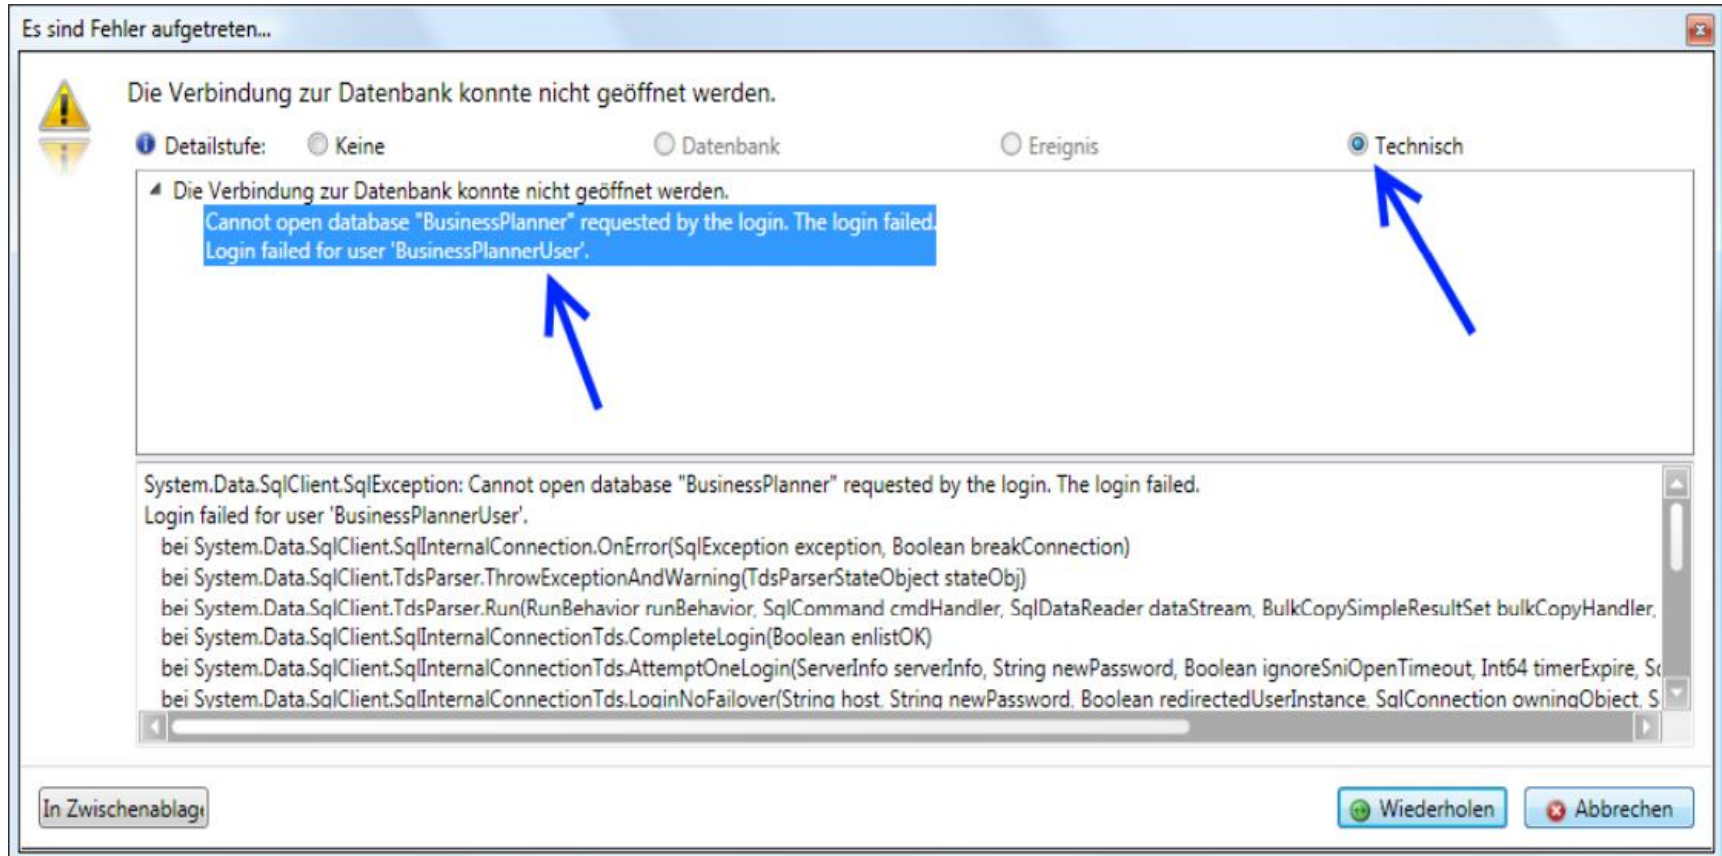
Es sind Fehler aufgetreten...

Die Verbindung zur Datenbank konnte nicht geöffnet werden.

Detailstufe: Keine Datenbank Ereignis Technisch

Die Verbindung zur Datenbank konnte nicht geöffnet werden.
Cannot open database "BusinessPlanner" requested by the login. The login failed.
Login failed for user 'BusinessPlannerUser'.

System.Data.SqlClient.SqlException: Cannot open database "BusinessPlanner" requested by the login. The login failed.
Login failed for user 'BusinessPlannerUser'.
bei System.Data.SqlClient.SqlInternalConnection.OnError(SqlException exception, Boolean breakConnection)
bei System.Data.SqlClient.TdsParser.ThrowExceptionAndWarning(TdsParserStateObject stateObj)
bei System.Data.SqlClient.TdsParser.Run(RunBehavior runBehavior, SqlCommand cmdHandler, SqlDataReader dataStream, BulkCopySimpleResultSet bulkCopyHandler,
bei System.Data.SqlClient.SqlInternalConnectionTds.CompleteLogin(Boolean enlistOK)
bei System.Data.SqlClient.SqlInternalConnectionTds.AttemptOneLogin(ServerInfo serverInfo, String newPassword, Boolean ignoreSniOpenTimeout, Int64 timerExpire, S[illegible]
bei System.Data.SqlClient.SqlInternalConnectionTds.LoginNoFailover(String host, String newPassword, Boolean redirectedUserInstance, SqlConnection owningObject, S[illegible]

In Zwischenablag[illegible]

Wiederholen

Abbrechen